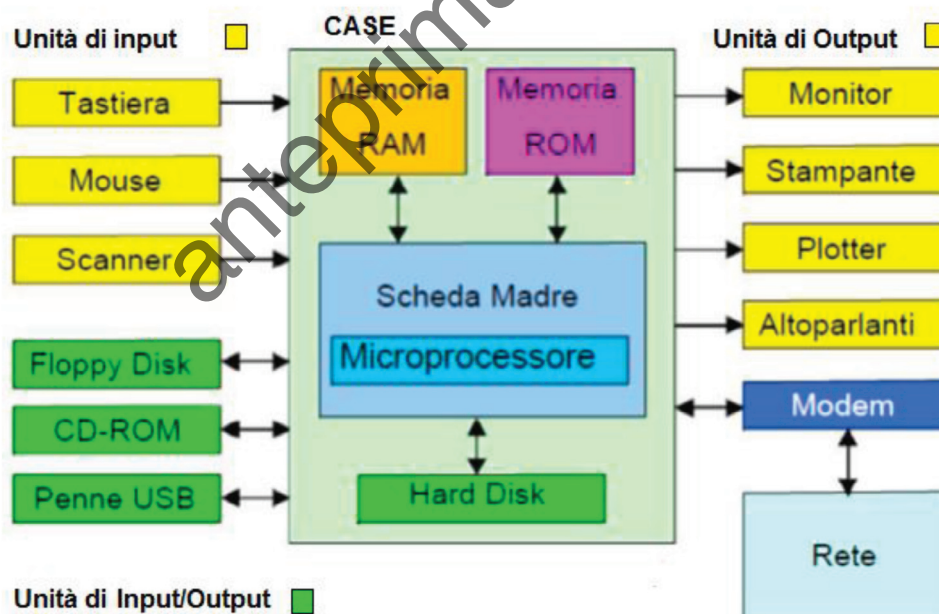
Unità di input

CASE

Unità di Output

Tastiera

Mouse

Scanner

Memoria RAM

Memoria ROM

Monitor

Stampante

Plotter

Altoparlanti

Scheda Madre

Microprocessore

Floppy Disk

CD-ROM

Penne USB

Hard Disk

Modem

Rete

Unità di Input/Output

anteprima